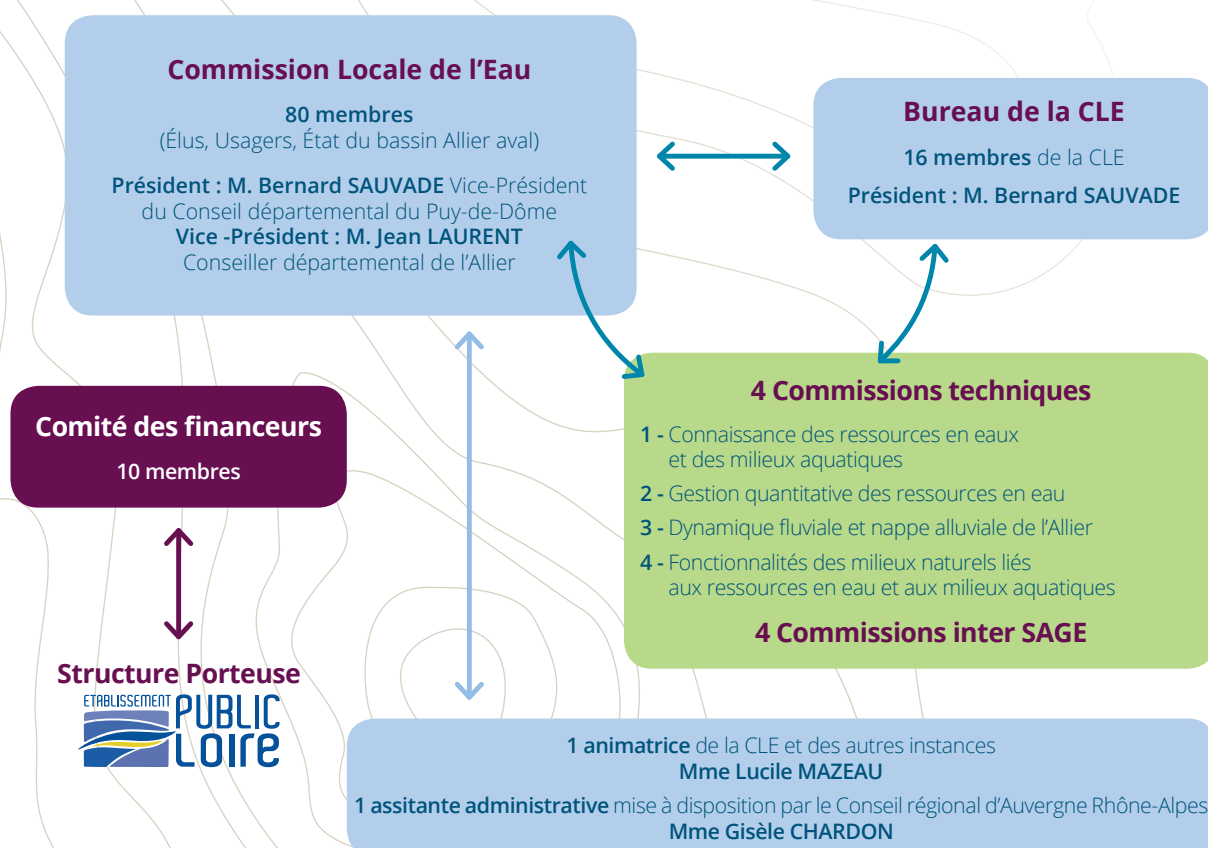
Commission Locale de l'Eau

80 membres
(Élus, Usagers, État du bassin Allier aval)

Président : M. Bernard SAUVADE Vice-Président du Conseil départemental du Puy-de-Dôme
Vice -Président : M. Jean LAURENT
Conseiller départemental de l'Allier

Bureau de la CLE

16 membres de la CLE

Président : M. Bernard SAUVADE

Comité des financeurs

10 membres

4 Commissions techniques

1 - Connaissance des ressources en eaux et des milieux aquatiques

2 - Gestion quantitative des ressources en eau

3 - Dynamique fluviale et nappe alluviale de l'Allier

4 - Fonctionnalités des milieux naturels liés aux ressources en eau et aux milieux aquatiques

4 Commissions inter SAGE

Structure Porteuse

ETABLISSEMENT PUBLIC Loire

1 animatrice de la CLE et des autres instances
Mme Lucile MAZEAU

1 assitante administrative mise à disposition par le Conseil régional d'Auvergne Rhône-Alpes
Mme Gisèle CHARDON